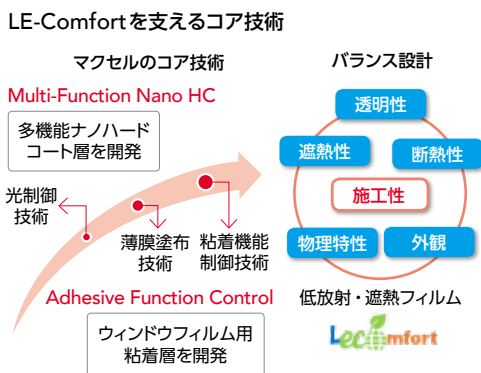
LE-Comfortを支えるコア技術

マクセルのコア技術

Multi-Function Nano HC

多機能ナノハードコート層を開発

光制御技術

薄膜塗布技術

粘着機能制御技術

Adhesive Function Control

ウィンドウフィルム用粘着層を開発

バランス設計

透明性

遮熱性

断熱性

施工性

物理特性

外観

低放射・遮熱フィルム

LeComfort